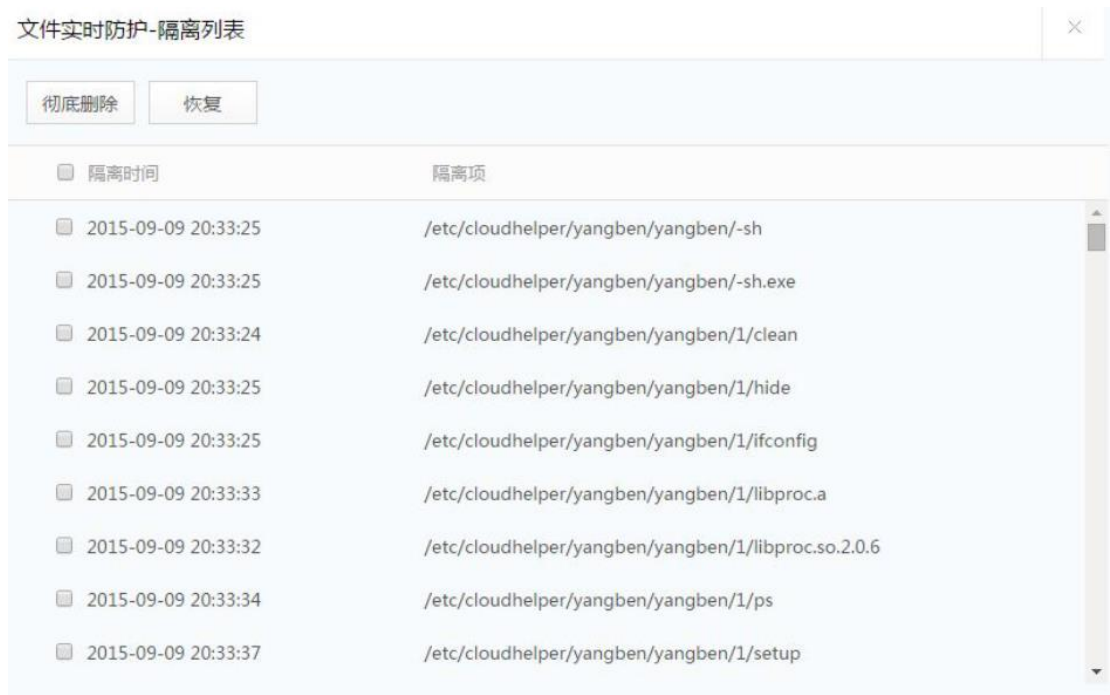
文件实时防护-隔离列表

×

彻底删除 恢复

| 隔离时间 | 隔离项 |
|---|---|
| 2015-09-09 20:33:25 | /etc/cloudhelper/yangben/yangben/-sh |
| 2015-09-09 20:33:25 | /etc/cloudhelper/yangben/yangben/-sh.exe |
| 2015-09-09 20:33:24 | /etc/cloudhelper/yangben/yangben/1/clean |
| 2015-09-09 20:33:25 | /etc/cloudhelper/yangben/yangben/1/hide |
| 2015-09-09 20:33:25 | /etc/cloudhelper/yangben/yangben/1/ifconfig |
| 2015-09-09 20:33:33 | /etc/cloudhelper/yangben/yangben/1/libproc.a |
| 2015-09-09 20:33:32 | /etc/cloudhelper/yangben/yangben/1/libproc.so.2.0.6 |
| 2015-09-09 20:33:34 | /etc/cloudhelper/yangben/yangben/1/ps |
| 2015-09-09 20:33:37 | /etc/cloudhelper/yangben/yangben/1/setup |